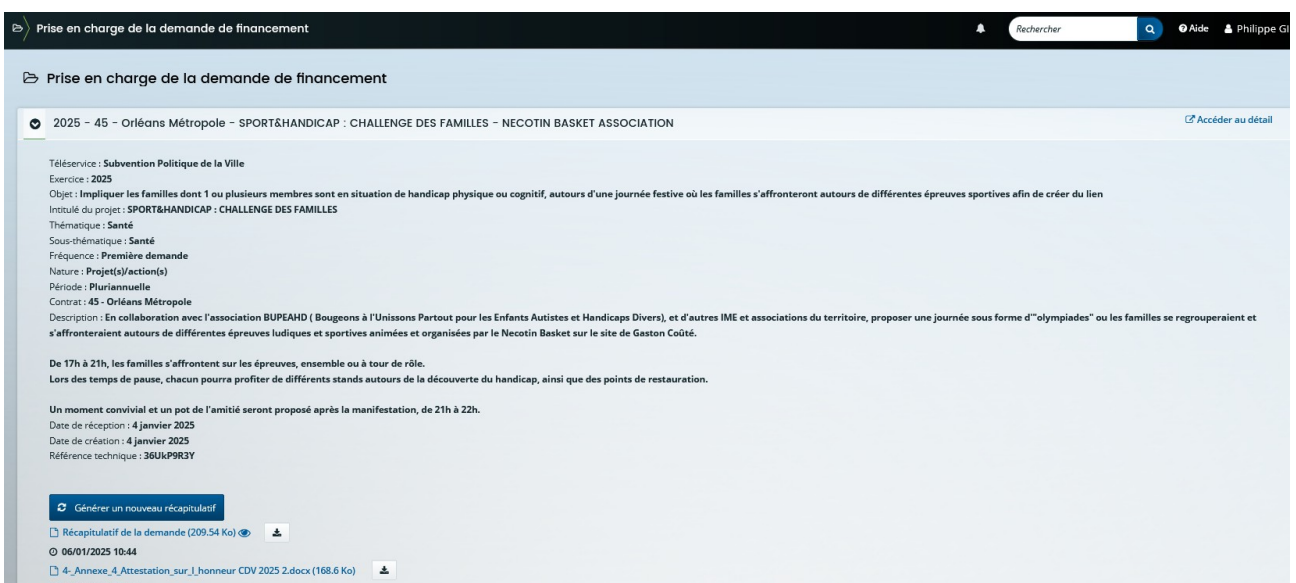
Prise en charge de la demande de financement

Rechercher

Aide Philippe GI

Prise en charge de la demande de financement

2025 - 45 - Orléans Métropole - SPORT&HANDICAP : CHALLENGE DES FAMILLES - NECOTIN BASKET ASSOCIATION

Accéder au détail

Téléservice : Subvention Politique de la Ville
Exercice : 2025
Objet : Impliquer les familles dont 1 ou plusieurs membres sont en situation de handicap physique ou cognitif, autours d'une journée festive où les familles s'affronteront autours de différentes épreuves sportives afin de créer du lien
Intitulé du projet : SPORT&HANDICAP : CHALLENGE DES FAMILLES
Thématique : Santé
Sous-thématique : Santé
Fréquence : Première demande
Nature : Projet(s)/action(s)
Période : Pluriannuelle
Contrat : 45 - Orléans Métropole
Description : En collaboration avec l'association BUPEAHD ( Bougeons à l'Unissons Partout pour les Enfants Autistes et Handicaps Divers), et d'autres IME et associations du territoire, proposer une journée sous forme d'"olympiades" ou les familles se regrouperaient et s'affronteraient autours de différentes épreuves ludiques et sportives animées et organisées par le Necotin Basket sur le site de Gaston Coûté.

De 17h à 21h, les familles s'affrontent sur les épreuves, ensemble ou à tour de rôle.
Lors des temps de pause, chacun pourra profiter de différents stands autours de la découverte du handicap, ainsi que des points de restauration.

Un moment convivial et un pot de l'amitié seront proposé après la manifestation, de 21h à 22h.
Date de réception : 4 janvier 2025
Date de création : 4 janvier 2025
Référence technique : 36UkP9R3Y

Générer un nouveau récapitulatif

Récapitulatif de la demande (209.54 Ko)

06/01/2025 10:44

4-_Annexe_4_Attestation_sur_l_honneur CDV 2025 2.docx (168.6 Ko)